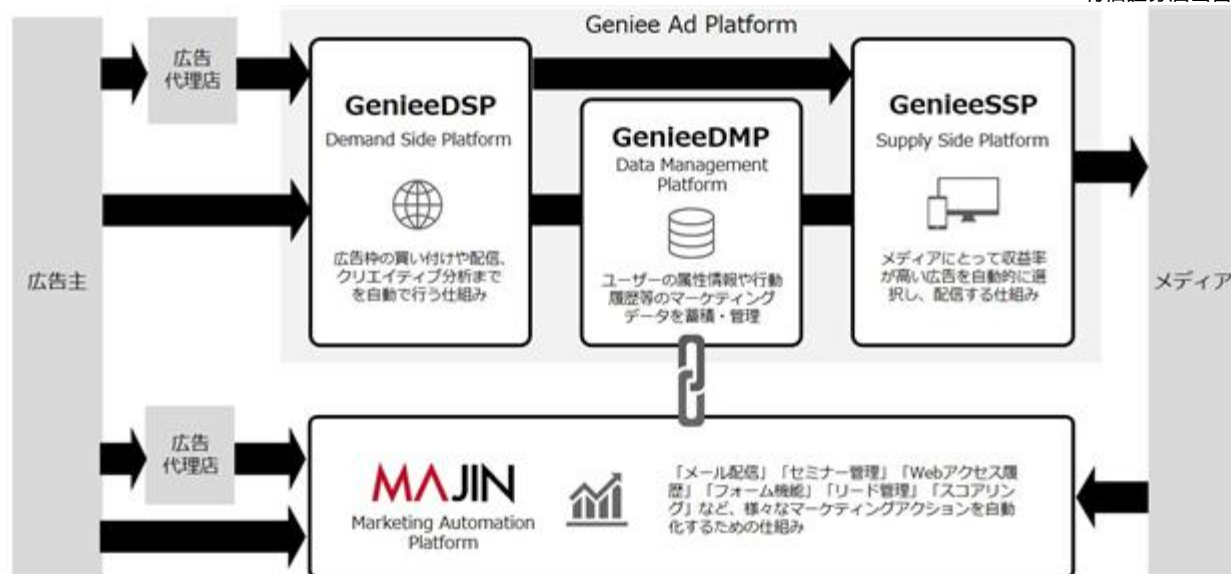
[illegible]

Geniee Ad Platform

広告主

広告代理店

GenieeDSP
Demand Side Platform

広告枠の買い付けや配信、クリエイティブ分析までを自動で行う仕組み

GenieeDMP
Data Management Platform

ユーザーの属性情報や行動履歴等のマーケティングデータを蓄積・管理

GenieeSSP
Supply Side Platform

メディアにとって収益率が高い広告を自動的に選択し、配信する仕組み

メディア

広告代理店

MAJIN
Marketing Automation Platform

「メール配信」「セミナー管理」「Webアクセス履歴」「フォーム機能」「リード管理」「スコアリング」など、様々なマーケティングアクションを自動化するための仕組み